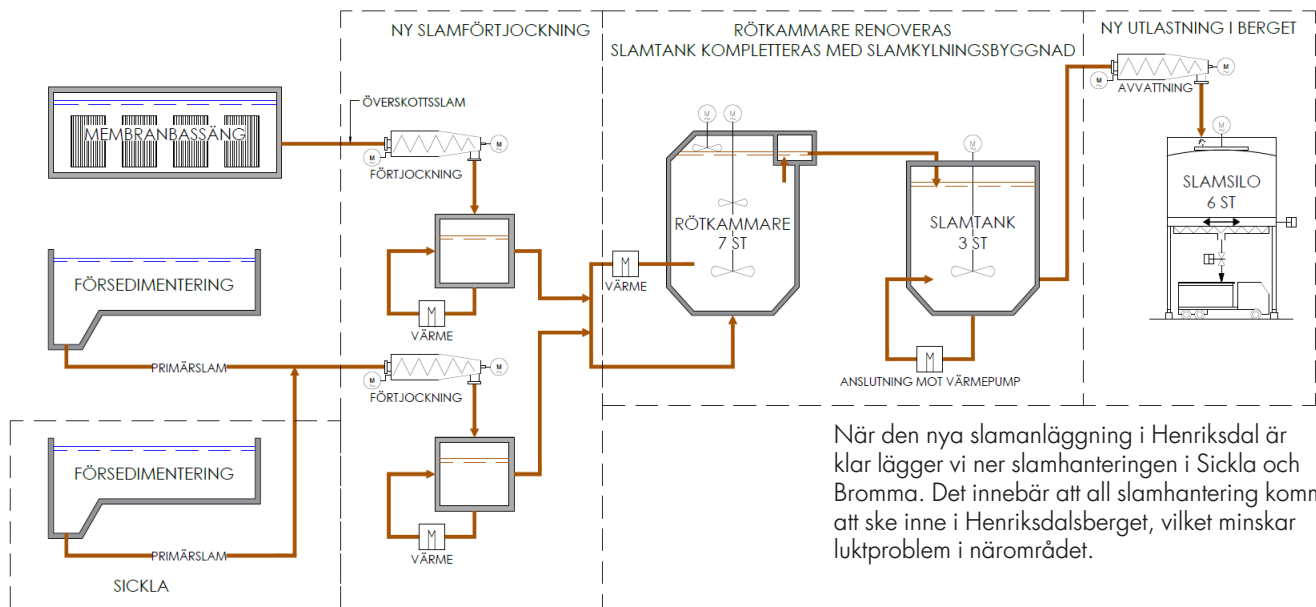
NY SLAMFÖRTJOCKNING

RÖTKAMMARE RENOVERAS
SLAMTANK KOMPLETTERAS MED SLAMKYLNINGSBYGGNAD

NY UTLASTNING I BERGET

MEMBRANBASSÄNG

ÖVERSKOTTSSLAM

M

M

FÖRTJOCKNING

M

M

AVVATTNING

M

M

M

M

SLAMSILO
6 ST

RÖTKAMMARE
7 ST

SLAMTANK
3 ST

FÖRSEDIMENTERING

M

VÄRME

M

VÄRME

M

ANSLUTNING MOT VÄRMEPUMP

PRIMÄRSLAM

M

M

FÖRTJOCKNING

FÖRSEDIMENTERING

M

VÄRME

PRIMÄRSLAM

SICKLA

När den nya slamanläggning i Henriksdal är klar lägger vi ner slamhanteringen i Sickla och Bromma. Det innebär att all slamhantering komm att ske inne i Henriksdalsberget, vilket minskar luktproblem i närområdet.